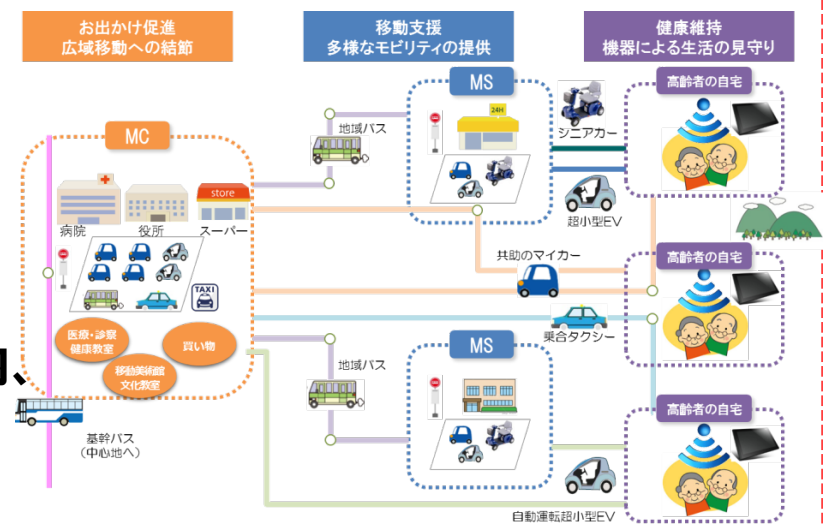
お出かけ促進
広域移動への結節

移動支援
多様なモビリティの提供

健康維持
機器による生活の見守り

MC

病院

役所

store

スーパー

TAXI

医療・診察
健康教室

買い物

移動美術館
文化教室

基幹バス
（中心地へ）

地域バス

MS

24H

シニアカー

超小型EV

共助のマイカー

乗合タクシー

地域バス

MS

自動運転超小型EV

高齢者の自宅

高齢者の自宅

高齢者の自宅

J、